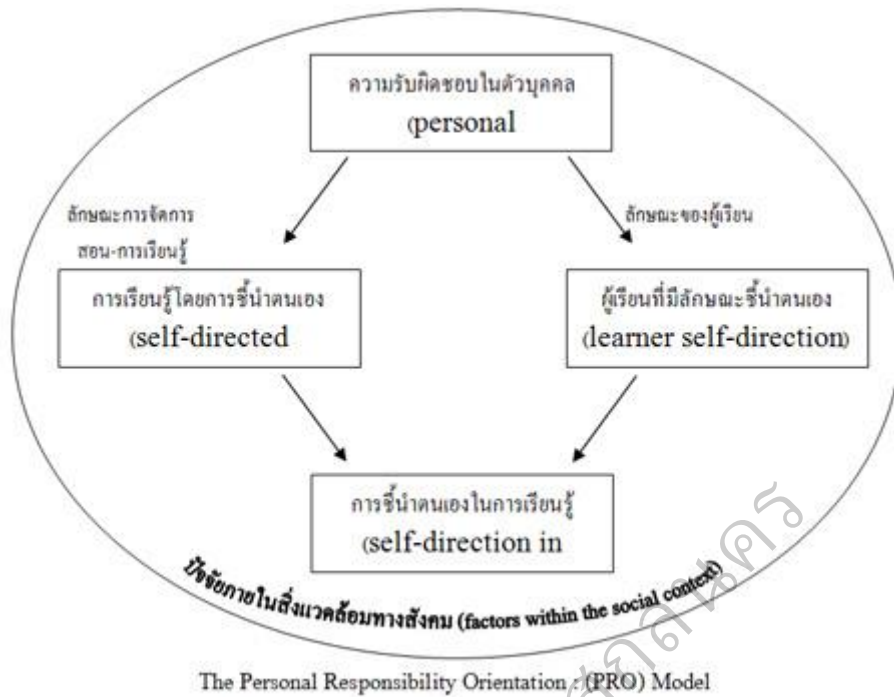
ความรับผิดชอบในตัวบุคคล
(personal

ลักษณะการจัดการสอน-การเรียนรู้

ลักษณะของผู้เรียน

การเรียนรู้โดยการชี้นำตนเอง
(self-directed

ผู้เรียนที่มีลักษณะชี้นำตนเอง
(learner self-direction)

การชี้นำตนเองในการเรียนรู้
(self-direction in

ปัจจัยภายในสิ่งแวดล้อมทางสังคม (factors within the social context)

The Personal Responsibility Orientation (PRO) Model